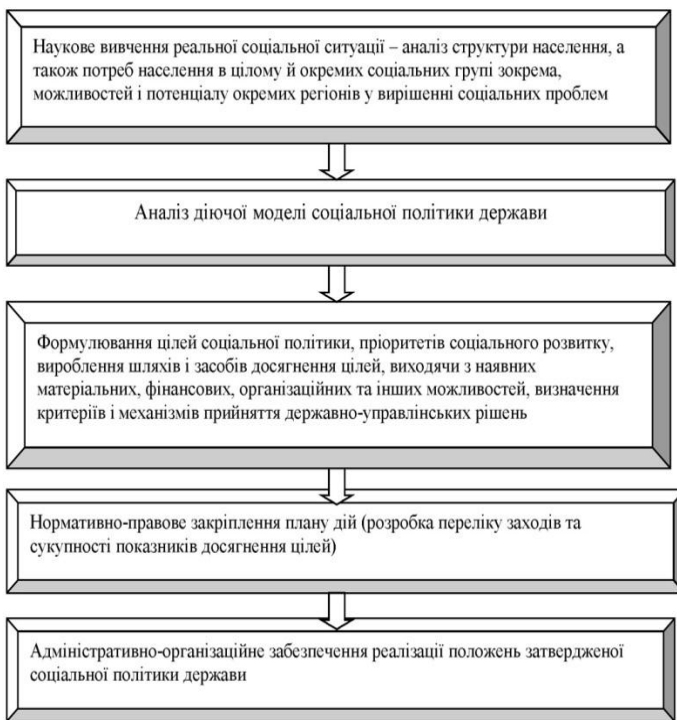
Наукове вивчення реальної соціальної ситуації – аналіз структури населення, а також потреб населення в цілому й окремих соціальних групі зокрема, можливостей і потенціалу окремих регіонів у вирішенні соціальних проблем

Аналіз діючої моделі соціальної політики держави

Формулювання цілей соціальної політики, пріоритетів соціального розвитку, вироблення шляхів і засобів досягнення цілей, виходячи з наявних матеріальних, фінансових, організаційних та інших можливостей, визначення критеріїв і механізмів прийняття державно-управлінських рішень

Нормативно-правове закріплення плану дій (розробка переліку заходів та сукупності показників досягнення цілей)

Адміністративно-організаційне забезпечення реалізації положень затвердженої соціальної політики держави